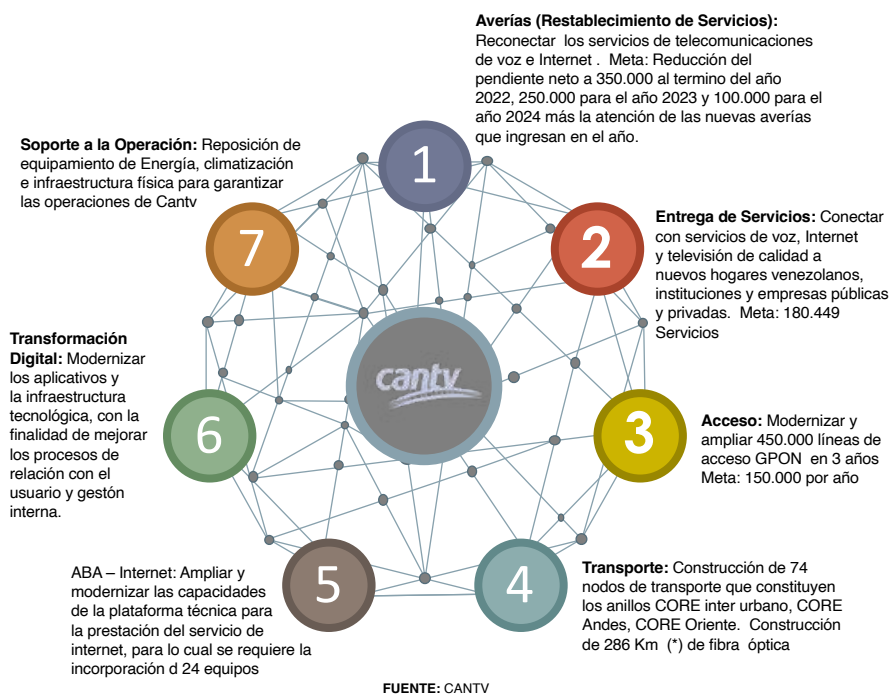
**Averías (Restablecimiento de Servicios):** Reconectar los servicios de telecomunicaciones de voz e Internet . Meta: Reducción del pendiente neto a 350.000 al termino del año 2022, 250.000 para el año 2023 y 100.000 para el año 2024 más la atención de las nuevas averías que ingresan en el año.

**Soporte a la Operación:** Reposición de equipamiento de Energía, climatización e infraestructura física para garantizar las operaciones de Cantv

1

7

2

**Entrega de Servicios:** Conectar con servicios de voz, Internet y televisión de calidad a nuevos hogares venezolanos, instituciones y empresas públicas y privadas. Meta: 180.449 Servicios

**Transformación Digital:** Modernizar los aplicativos y la infraestructura tecnológica, con la finalidad de mejorar los procesos de relación con el usuario y gestón interna.

cantv

6

3

**Acceso:** Modernizar y ampliar 450.000 líneas de acceso GPON en 3 años Meta: 150.000 por año

5

4

ABA – Internet: Ampliar y modernizar las capacidades de la plataforma técnica para la prestación del servicio de internet, para lo cual se requiere la incorporación d 24 equipos

**Transporte:** Construcción de 74 nodos de transporte que constituyen los anillos CORE inter urbano, CORE Andes, CORE Oriente. Construcción de 286 Km (*) de fibra óptica

**FUENTE:** CANTV